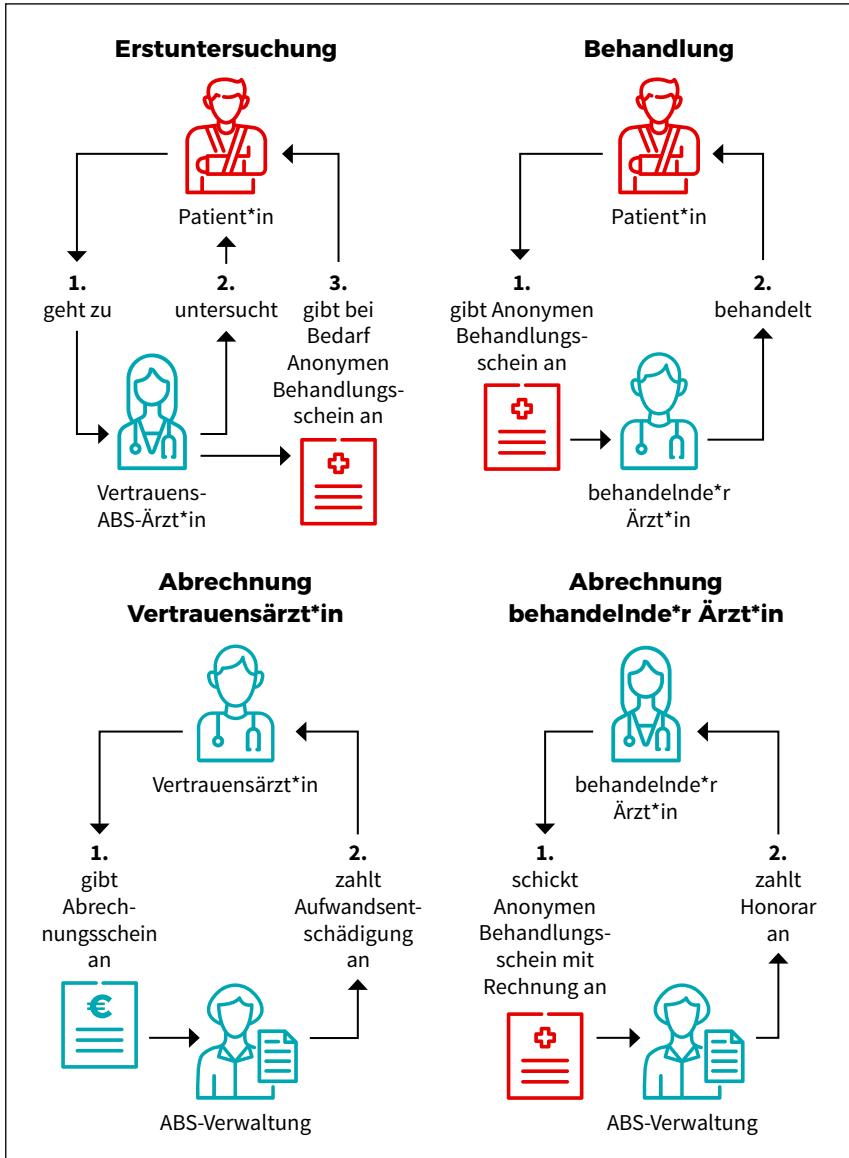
**Erstuntersuchung**

Patient*in

1.
geht zu

2.
untersucht

3.
gibt bei Bedarf Anonymen Behandlungsschein an

Vertrauens-ABS-Ärzt*in

**Behandlung**

Patient*in

1.
gibt Anonymen Behandlungsschein an

2.
behandelt

behandelnde*r Ärzt*in

**Abrechnung Vertrauensärzt*in**

Vertrauensärzt*in

1.
gibt Abrechnungsschein an

2.
zahlt Aufwandsentschädigung an

€

ABS-Verwaltung

**Abrechnung behandelnde*r Ärzt*in**

behandelnde*r Ärzt*in

1.
schickt Anonymen Behandlungsschein mit Rechnung an

2.
zahlt Honorar an

ABS-Verwaltung